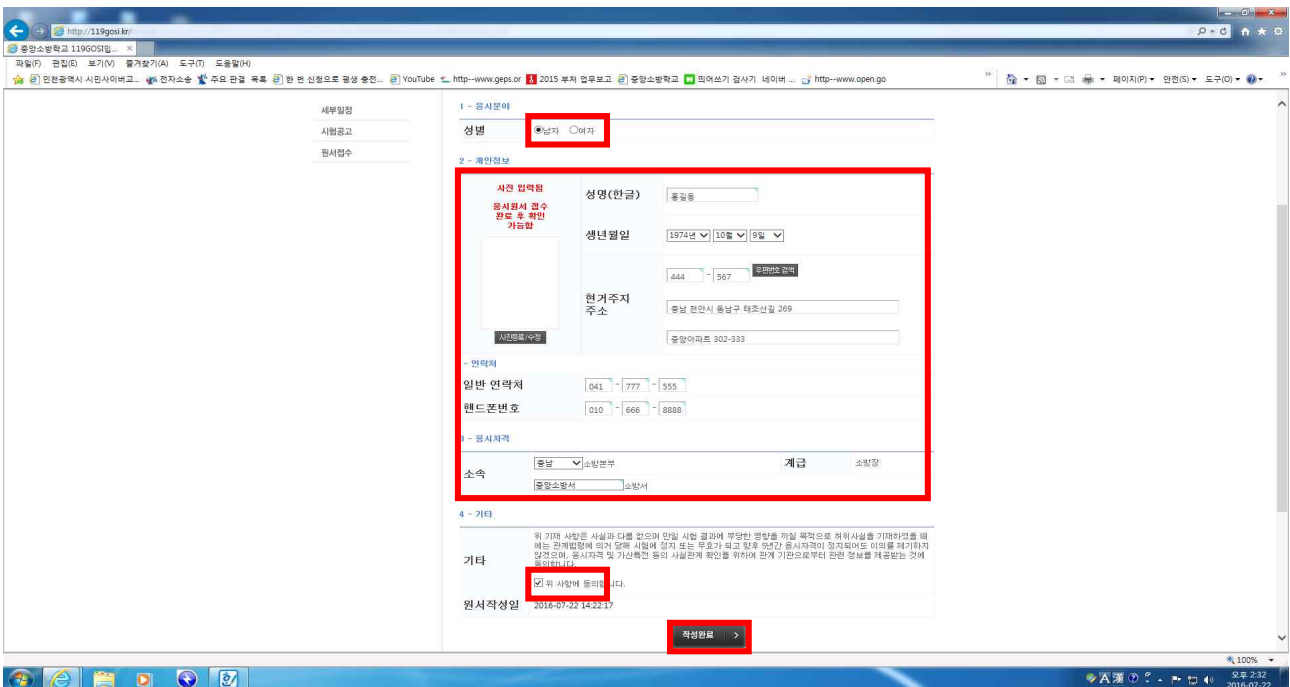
http://119gosi.kr/
중앙소방학교 119GOSI입... ×
파일(F) 편집(E) 보기(V) 즐겨찾기(A) 도구(T) 도움말(H)
인천광역시 시민사이버교... 전자소송 주요 관결 목록 한 번 신청으로 평생 충전... YouTube http--www.geps.or 2015 부처 업무보고 중앙소방학교 띄어쓰기 검사기 네이버 ... http--www.open.go
페이지(P) 안전(S) 도구(O)

세부일정
시험공고
원서접수

1 - 응시분야
성별 남자 여자

2 - 개인정보
사진 입력됨
응시원서 접수 완료 후 확인 가능함
사진등록/수정
성명(한글) 홍길동
생년월일 1974년 10월 9일
현거주지 주소 444 - 567 우편번호 검색
충남 천안시 동남구 태조산길 269
중앙아파트 302-333

- 연락처
일반 연락처 041 - 777 - 555
핸드폰번호 010 - 666 - 8888

3 - 응시자격
소속 충남 소방본부 중앙소방서 소방서
계급 소방장

4 - 기타
기타
위 기재 사항은 사실과 다름 없으며 만일 시험 결과에 부당한 영향을 끼칠 목적으로 허위사실을 기재하였을 때에는 관계법령에 의거 당해 시험에 정지 또는 무효가 되고 향후 5년간 응시자격이 정지되어도 이의를 제기하지 않겠으며, 응시자격 및 가산특전 등의 사실관계 확인을 위하여 관계 기관으로부터 관련 정보를 제공받는 것에 동의합니다.
위 사항에 동의합니다.
원서작성일 2016-07-22 14:22:17

작성완료 >

100%
오후 2:32
2016-07-22